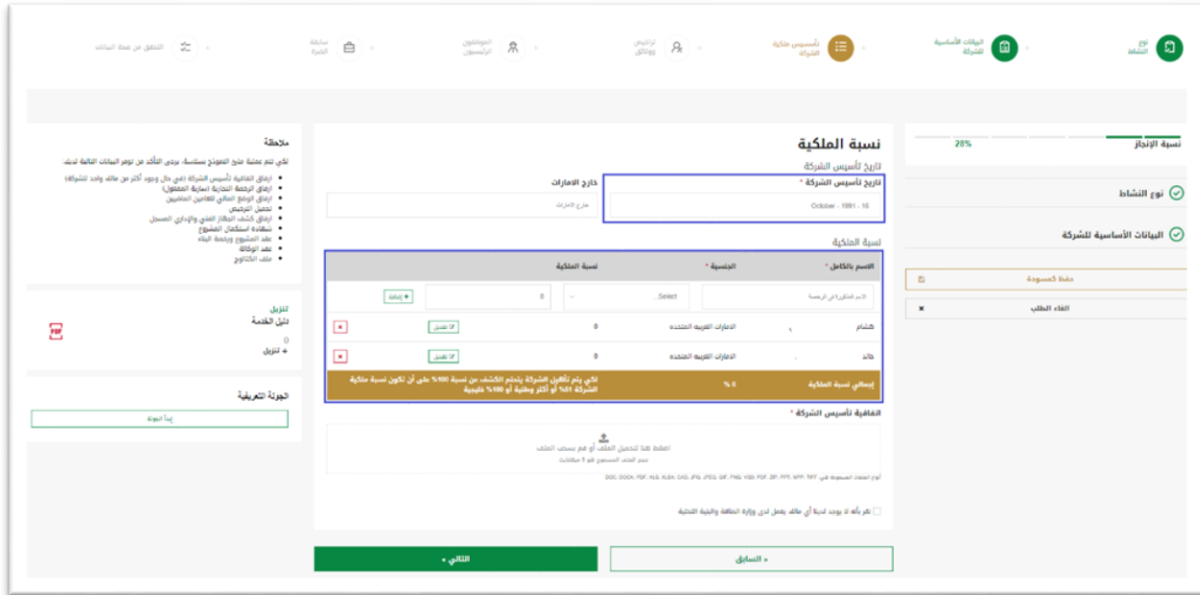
نوع النشاط

البيانات الأساسية للشركة

تأسيس ملكية الشركة

تراخيص ووثائق

الموظفون الرئيسيون

سابقة الخبرة

التحقق من صحة البيانات

نسبة الإنجاز

28%

نوع النشاط

البيانات الأساسية للشركة

حفظ كمسودة

الغاء الطلب

نسبة الملكية

تاريخ تأسيس الشركة

تاريخ تأسيس الشركة *

October - 1991 - 16

خارج الامارات

خارج الامارات

نسبة الملكية

| الاسم بالكامل * | الجنسية * | نسبة الملكية | |
|---|---|---|---|
| الاسم المذكور في الرخصة | Select... | 0 | + إضافة |
| هشام | الامارات العربية المتحدة | 0 | تعديل |
| خالد | الامارات العربية المتحدة | 0 | تعديل |
| إجمالي نسبة الملكية | 0 % | لكي يتم تأهيل الشركة يتحتم الكشف عن نسبة 100% على أن تكون نسبة ملكية الشركة 51% أو أكثر وطنية أو 100% خليجية | |

اتفاقية تأسيس الشركة *

اضغط هنا لتحميل الملف أو قم بسحب الملف

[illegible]

أنواع الملفات المسموحة هي: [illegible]

DOC, DOCX, PDF, XLS, XLSX, CAD, JPG, JPEG, GIF, PNG, VSD, PDF, ZIP, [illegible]

أقر بأنه لا يوجد لدينا أي مالك يعمل لدى وزارة الطاقة والبنية التحتية

« السابق

التالي »

ملاحظة

لكي تتم عملية ملئ النموذج بسلاسة، يرجى التأكد من توفر البيانات التالية لديك:

إرفاق اتفاقية تأسيس الشركة (في حال وجود أكثر من مالك واحد للشركة)

إرفاق الرخصة التجارية (سارية المفعول)

إرفاق الوضع المالي للعامين الماضيين

تحميل الترخيص

إرفاق كشف الجهاز الفني والإداري المسجل

شهادة استكمال المشروع

عقد المشروع ومدة البناء

عقد الوكالة

ملف الكتالوج

تنزيل

دليل الخدمة

0

+ تنزيل

الجولة التعريفية

إبدأ الجولة